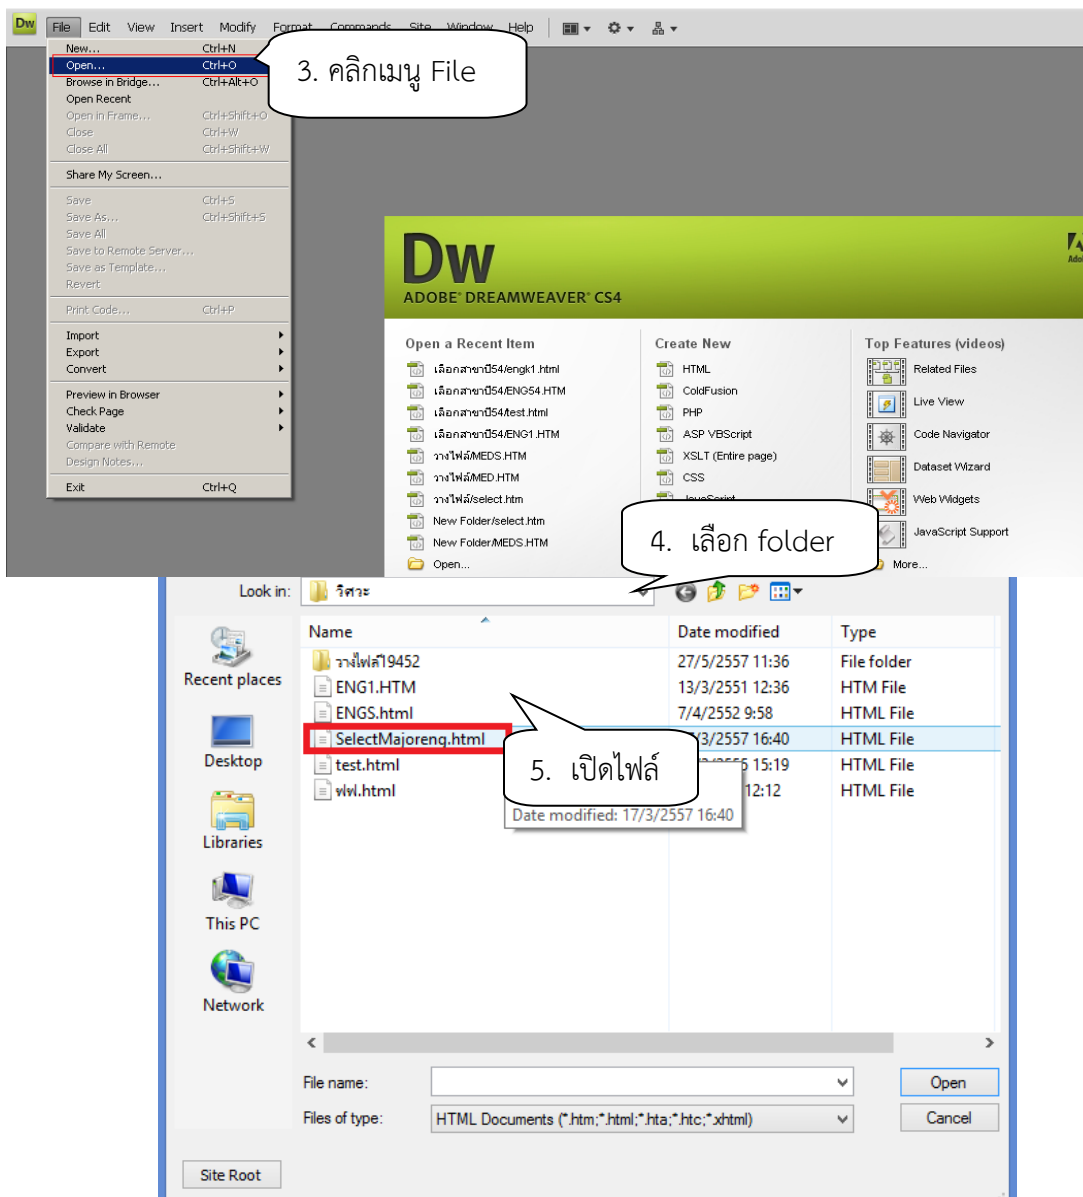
Dw File Edit View Insert Modify Format Commands Site Window Help

New... Ctrl+N
Open... Ctrl+O
Browse in Bridge... Ctrl+Alt+O
Open Recent
Open in Frame... Ctrl+Shift+O
Close Ctrl+W
Close All Ctrl+Shift+W
Share My Screen...
Save Ctrl+S
Save As... Ctrl+Shift+S
Save All
Save to Remote Server...
Save as Template...
Revert
Print Code... Ctrl+P
Import
Export
Convert
Preview in Browser
Check Page
Validate
Compare with Remote
Design Notes...
Exit Ctrl+Q

3. คลิกเมนู File

Dw
ADOBE® DREAMWEAVER® CS4

Open a Recent Item
เลือกสาขาปี54/engk1.html
เลือกสาขาปี54/ENG54.HTM
เลือกสาขาปี54/test.html
เลือกสาขาปี54/ENG1.HTM
วางไฟล์/MEDS.HTM
วางไฟล์/MED.HTM
วางไฟล์/select.htm
New Folder/select.htm
New Folder/MEDS.HTM
Open...

Create New
HTML
ColdFusion
PHP
ASP VBScript
XSLT (Entire page)
CSS
JavaScript

Top Features (videos)
Related Files
Live View
Code Navigator
Dataset Wizard
Web Widgets
JavaScript Support
More...

4. เลือก folder

Look in: วิศวะ

| Name | Date modified | Type |
|---|---|---|
| วางไฟล์19452 | 27/5/2557 11:36 | File folder |
| ENG1.HTM | 13/3/2551 12:36 | HTM File |
| ENGS.html | 7/4/2552 9:58 | HTML File |
| SelectMajoreng.html | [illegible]/3/2557 16:40 | HTML File |
| test.html | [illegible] 15:19 | HTML File |
| ฟฟ.html | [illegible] 12:12 | HTML File |

5. เปิดไฟล์

Date modified: 17/3/2557 16:40

Recent places
Desktop
Libraries
This PC
Network

File name:
Files of type: HTML Documents (*.htm;*.html;*.hta;*.htc;*.xhtml)
Open
Cancel
Site Root